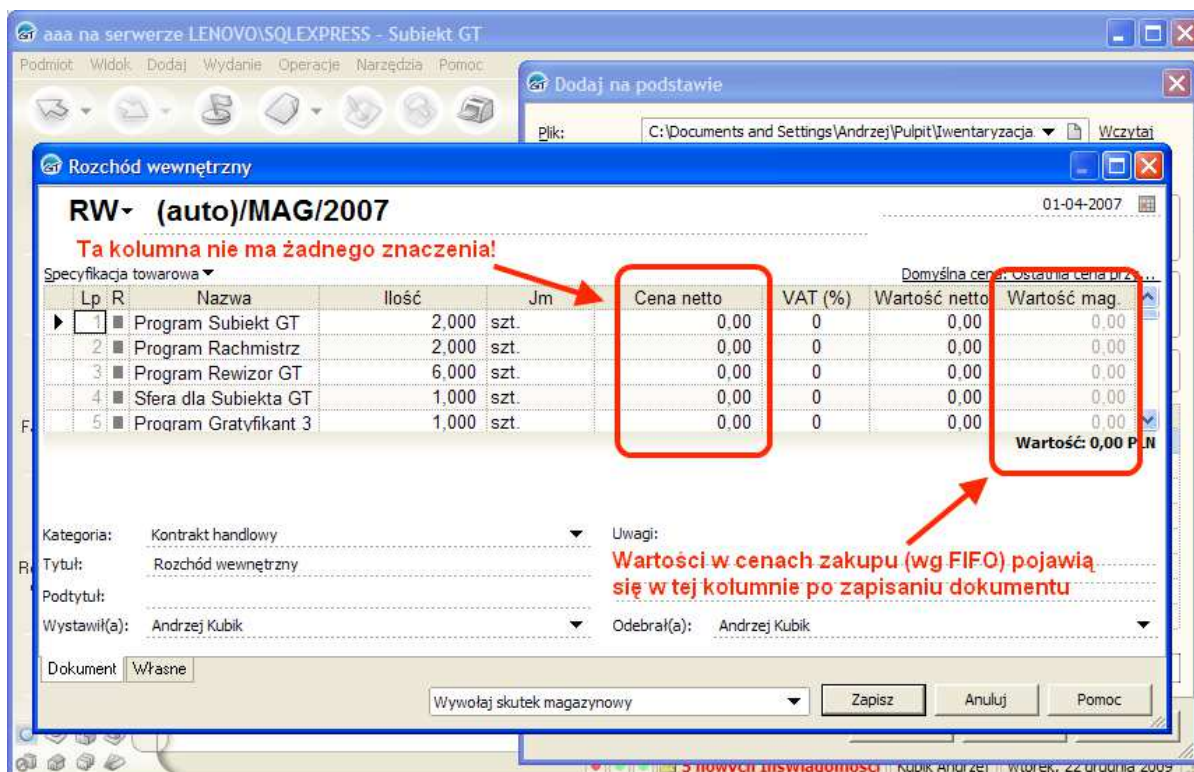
aaa na serwerze LENOVO\SQLEXPRESS - Subiekt GT

Podmiot Widok Dodaj Wydanie Operacje Narzędzia Pomoc

Dodaj na podstawie

Plik: C:\Documents and Settings\Andrzej\Pulpit\Iwentaryzacja. Wczytaj

Rozchód wewnętrzny

RW (auto)/MAG/2007

01-04-2007

Ta kolumna nie ma żadnego znaczenia!

Specyfikacja towarowa

Domyślna cena: Ostatnia cena prz...

| Lp | R | Nazwa | Ilość | Jm | Cena netto | VAT (%) | Wartość netto | Wartość mag. |
|---|---|---|---|---|---|---|---|---|
| 1 | | Program Subiekt GT | 2,000 | szt. | 0,00 | 0 | 0,00 | 0,00 |
| 2 | | Program Rachmistrz | 2,000 | szt. | 0,00 | 0 | 0,00 | 0,00 |
| 3 | | Program Rewizor GT | 6,000 | szt. | 0,00 | 0 | 0,00 | 0,00 |
| 4 | | Sfera dla Subiekta GT | 1,000 | szt. | 0,00 | 0 | 0,00 | 0,00 |
| 5 | | Program Gratyfikant 3 | 1,000 | szt. | 0,00 | 0 | 0,00 | 0,00 |

Wartość: 0,00 PLN

Kategoria: Kontrakt handlowy

Uwagi:

Tytuł: Rozchód wewnętrzny

Wartości w cenach zakupu (wg FIFO) pojawią się w tej kolumnie po zapisaniu dokumentu

Podtytuł:

Wystawił(a): Andrzej Kubik

Odebrał(a): Andrzej Kubik

Dokument Własne

Wywołaj skutek magazynowy

Zapisz Anuluj Pomoc

5 nowych uświadomości Kubik Andrzej wtorek, 22 grudnia 2009